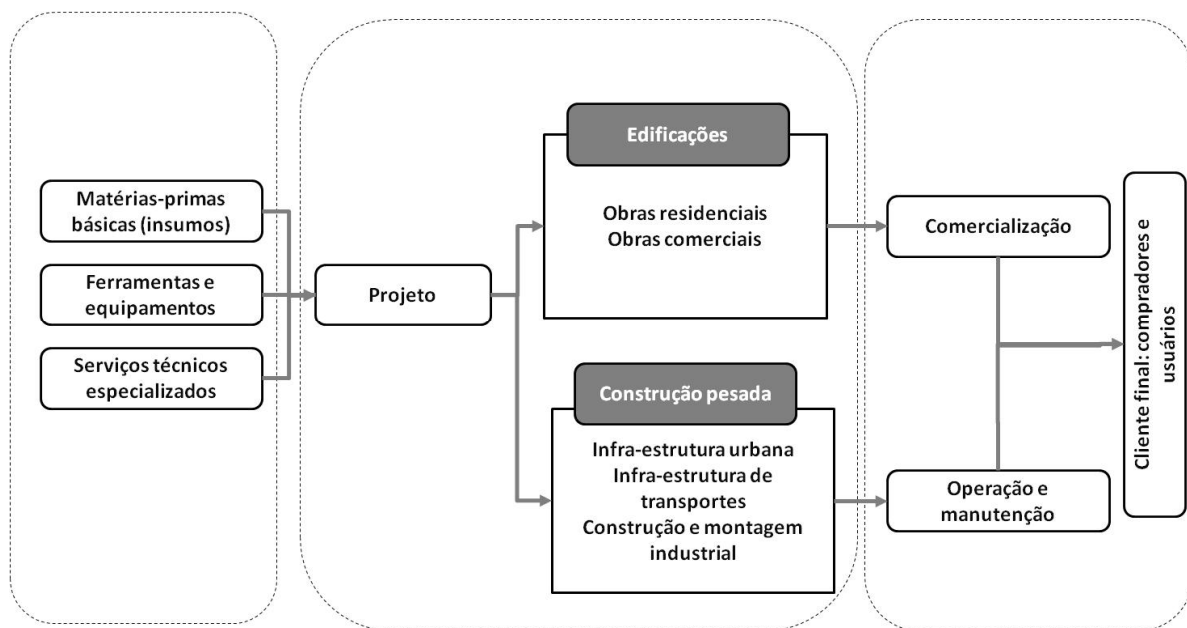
Matérias-primas básicas (insumos)

Ferramentas e equipamentos

Serviços técnicos especializados

Projeto

Edificações

Obras residenciais
Obras comerciais

Construção pesada

Infra-estrutura urbana
Infra-estrutura de transportes
Construção e montagem industrial

Comercialização

Operação e manutenção

Cliente final: compradores e usuários